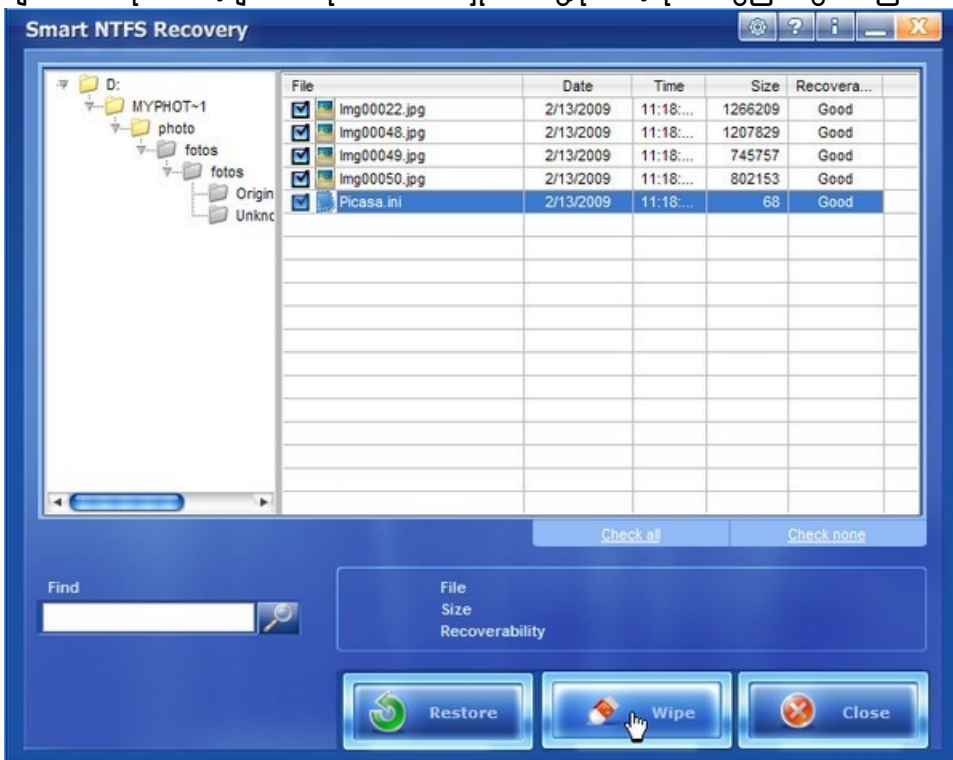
Smart NTFS Recovery

D:
MYPHOT~1
photo
fotos
fotos
Origin
Unknc

| File | Date | Time | Size | Recovera... |
|---|---|---|---|---|
| Img00022.jpg | 2/13/2009 | 11:18:... | 1266209 | Good |
| Img00048.jpg | 2/13/2009 | 11:18:... | 1207829 | Good |
| Img00049.jpg | 2/13/2009 | 11:18:... | 745757 | Good |
| Img00050.jpg | 2/13/2009 | 11:18:... | 802153 | Good |
| Picasa.ini | 2/13/2009 | 11:18:... | 68 | Good |

Check all
Check none

Find

File
Size
Recoverability

Restore
Wipe
Close